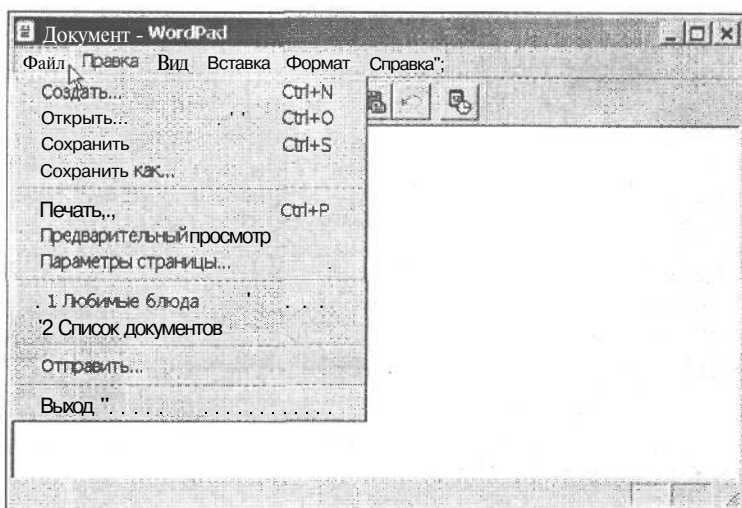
Документ - WordPad

Файл Правка Вид Вставка Формат Справка";

Создать... Ctrl+N
Открыть... Ctrl+O
Сохранить Ctrl+S
Сохранить как...

Печать.., Ctrl+P
Предварительный просмотр
Параметры страницы...

. 1 Любимые блюда
'2 Список документов

Отправить...

Выход ".